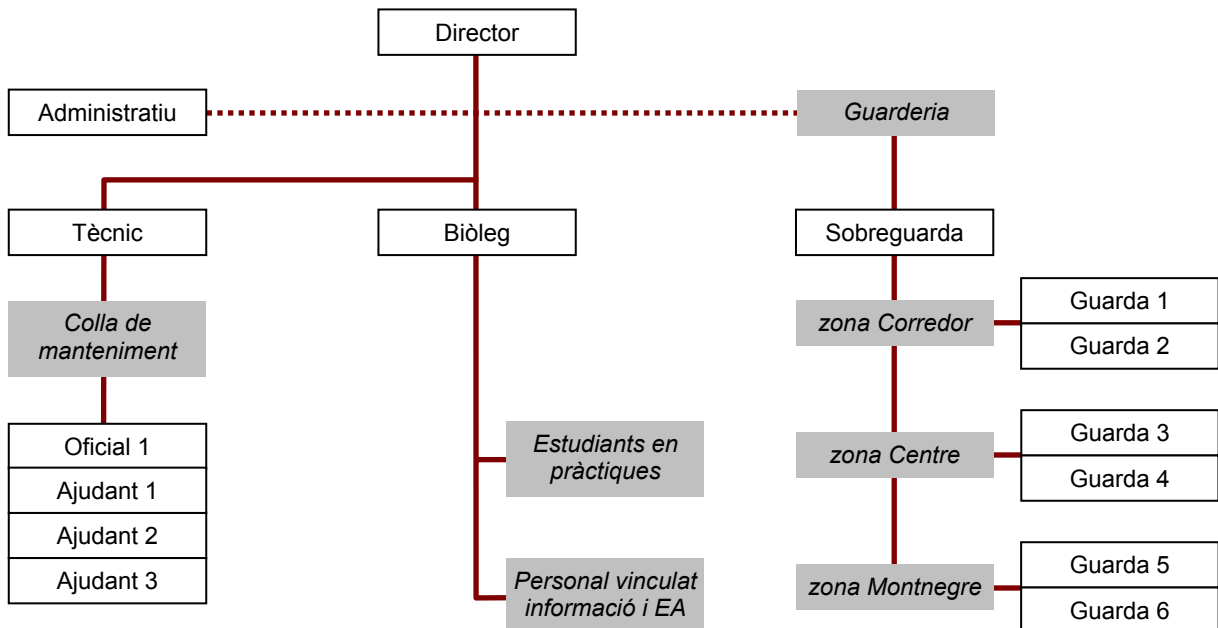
Director

Administratiu

Guarderia

Tècnic

Biòleg

Sobreguarda

Colla de manteniment

Oficial 1
Ajudant 1
Ajudant 2
Ajudant 3

Estudiants en pràctiques

Personal vinculat informació i EA

zona Corredor

Guarda 1
Guarda 2

zona Centre

Guarda 3
Guarda 4

zona Montnegre

Guarda 5
Guarda 6